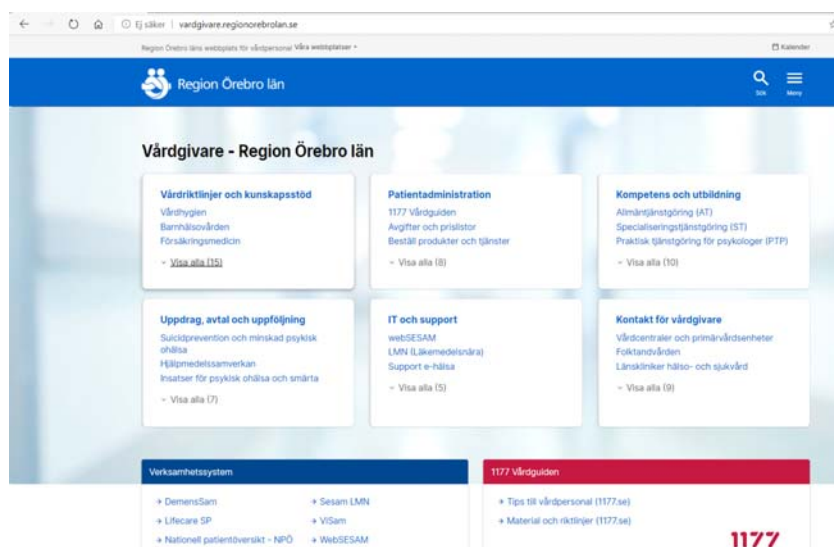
Ej säker | vardgivare.regionorebrolan.se

Region Örebro läns webbplats för vårdpersonal Våra webbplatser

Kalender

Region Örebro län

Sök

Meny

Vårdgivare - Region Örebro län

Vårdriktlinjer och kunskapsstöd
Vårdhygien
Barnhälsovården
Försäkringsmedicin
Visa alla (15)

Patientadministration
1177 Vårdguiden
Avgifter och prislistor
Beställ produkter och tjänster
Visa alla (8)

Kompetens och utbildning
Allmäntjänstgöring (AT)
Specialiseringstjänstgöring (ST)
Praktisk tjänstgöring för psykologer (PTP)
Visa alla (10)

Uppdrag, avtal och uppföljning
Suicidprevention och minskad psykisk ohälsa
Hjälpmedelssamverkan
Insatser för psykisk ohälsa och smärta
Visa alla (7)

IT och support
webSESAM
LMN (Läkemedelsnära)
Support e-hälsa
Visa alla (5)

Kontakt för vårdgivare
Vårdcentraler och primärvårdsenheter
Folktandvården
Länskliniker hälso- och sjukvård
Visa alla (9)

Verksamhetssystem
DemensSam
Lifecare SP
Nationell patientöversikt - NPÖ
Sesam LMN
ViSam
WebSESAM

1177 Vårdguiden
Tips till vårdpersonal (1177.se)
Material och riktlinjer (1177.se)
1177